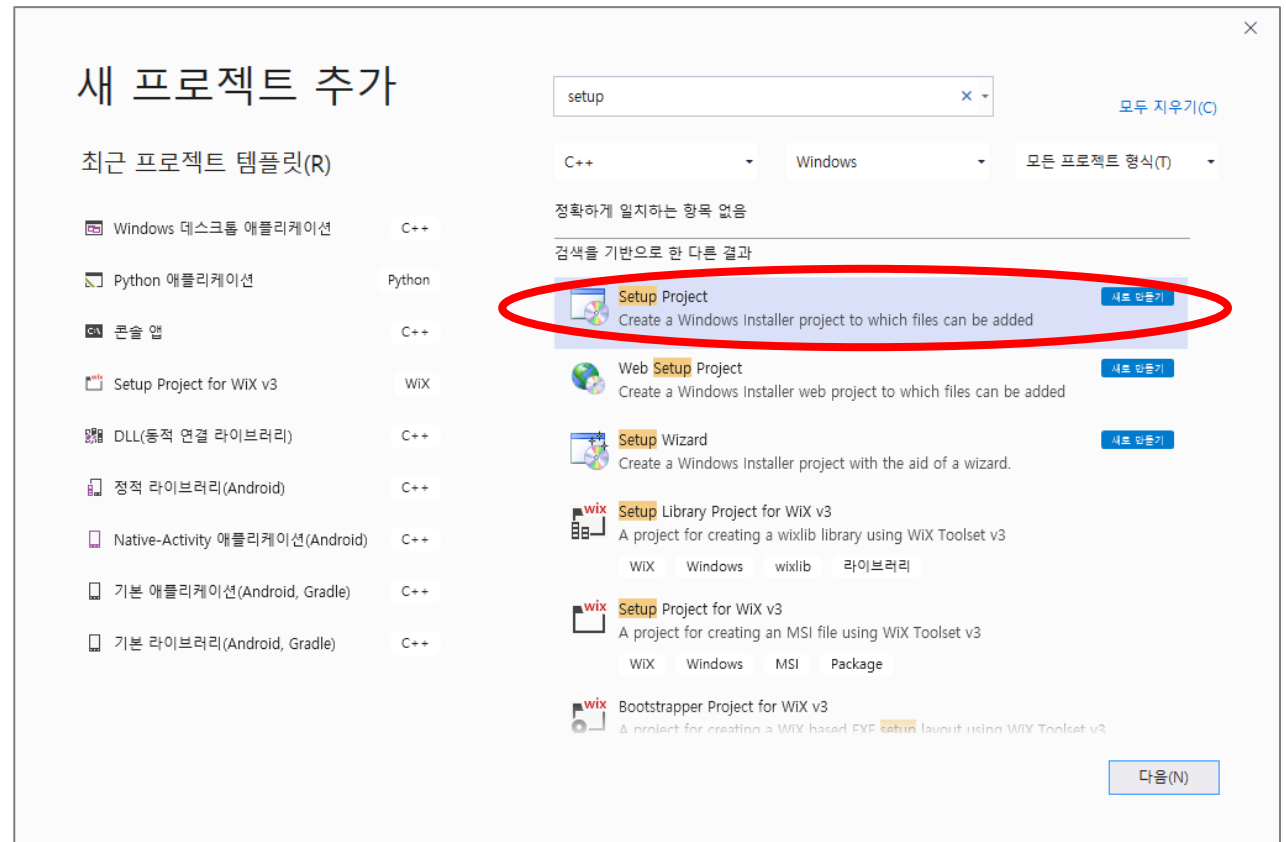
새 프로젝트 추가

setup

모두 지우기(C)

최근 프로젝트 템플릿(R)

C++ | Windows | 모든 프로젝트 형식(T)

Windows 데스크톱 애플리케이션 C++
Python 애플리케이션 Python
콘솔 앱 C++
Setup Project for WiX v3 WiX
DLL(동적 연결 라이브러리) C++
정적 라이브러리(Android) C++
Native-Activity 애플리케이션(Android) C++
기본 애플리케이션(Android, Gradle) C++
기본 라이브러리(Android, Gradle) C++

정확하게 일치하는 항목 없음

검색을 기반으로 한 다른 결과

Setup Project
Create a Windows Installer project to which files can be added
새로 만들기

Web Setup Project
Create a Windows Installer web project to which files can be added
새로 만들기

Setup Wizard
Create a Windows Installer project with the aid of a wizard.
새로 만들기

Setup Library Project for WiX v3
A project for creating a wixlib library using WiX Toolset v3
WiX Windows wixlib 라이브러리

Setup Project for WiX v3
A project for creating an MSI file using WiX Toolset v3
WiX Windows MSI Package

Bootstrapper Project for WiX v3
A project for creating a WiX based EXE setup layout using WiX Toolset v3

다음(N)